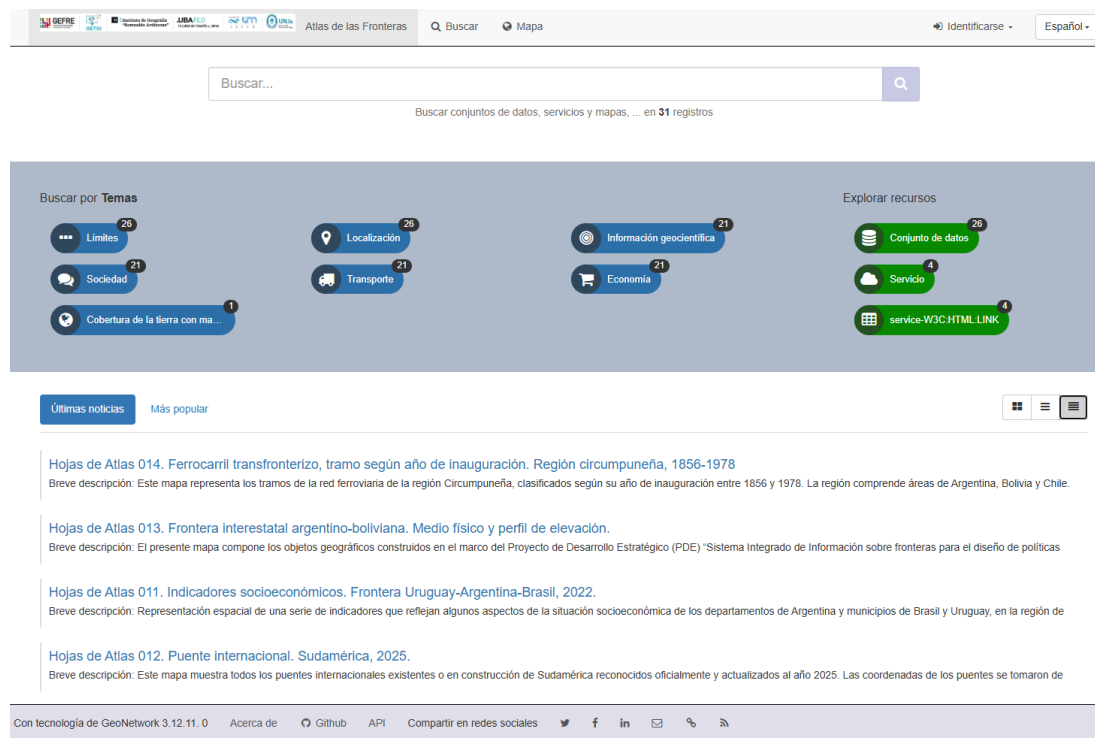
GEFRE GEITHO Instituto de Geografía "Romualdo Ardissone" UBA FILO Facultad de Filosofía y Letras UNJu Atlas de las Fronteras Buscar Mapa Identificarse Español

Buscar...

Buscar conjuntos de datos, servicios y mapas, ... en 31 registros

Buscar por Temas

Límites 26
Localización 26
Información geocientífica 21
Sociedad 21
Transporte 21
Economía 21
Cobertura de la tierra con ma... 1

Explorar recursos

Conjunto de datos 26
Servicio 4
service-W3C:HTML:LINK 4

Últimas noticias Más popular

Hojas de Atlas 014. Ferrocarril transfronterizo, tramo según año de inauguración. Región circumpuneña, 1856-1978
Breve descripción: Este mapa representa los tramos de la red ferroviaria de la región Circumpuneña, clasificados según su año de inauguración entre 1856 y 1978. La región comprende áreas de Argentina, Bolivia y Chile.

Hojas de Atlas 013. Frontera interestatal argentino-boliviana. Medio físico y perfil de elevación.
Breve descripción: El presente mapa compone los objetos geográficos construidos en el marco del Proyecto de Desarrollo Estratégico (PDE) "Sistema Integrado de Información sobre fronteras para el diseño de políticas

Hojas de Atlas 011. Indicadores socioeconómicos. Frontera Uruguay-Argentina-Brasil, 2022.
Breve descripción: Representación espacial de una serie de indicadores que reflejan algunos aspectos de la situación socioeconómica de los departamentos de Argentina y municipios de Brasil y Uruguay, en la región de

Hojas de Atlas 012. Puente internacional. Sudamérica, 2025.
Breve descripción: Este mapa muestra todos los puentes internacionales existentes o en construcción de Sudamérica reconocidos oficialmente y actualizados al año 2025. Las coordenadas de los puentes se tomaron de

Con tecnología de GeoNetwork 3.12.11. 0 Acerca de Github API Compartir en redes sociales